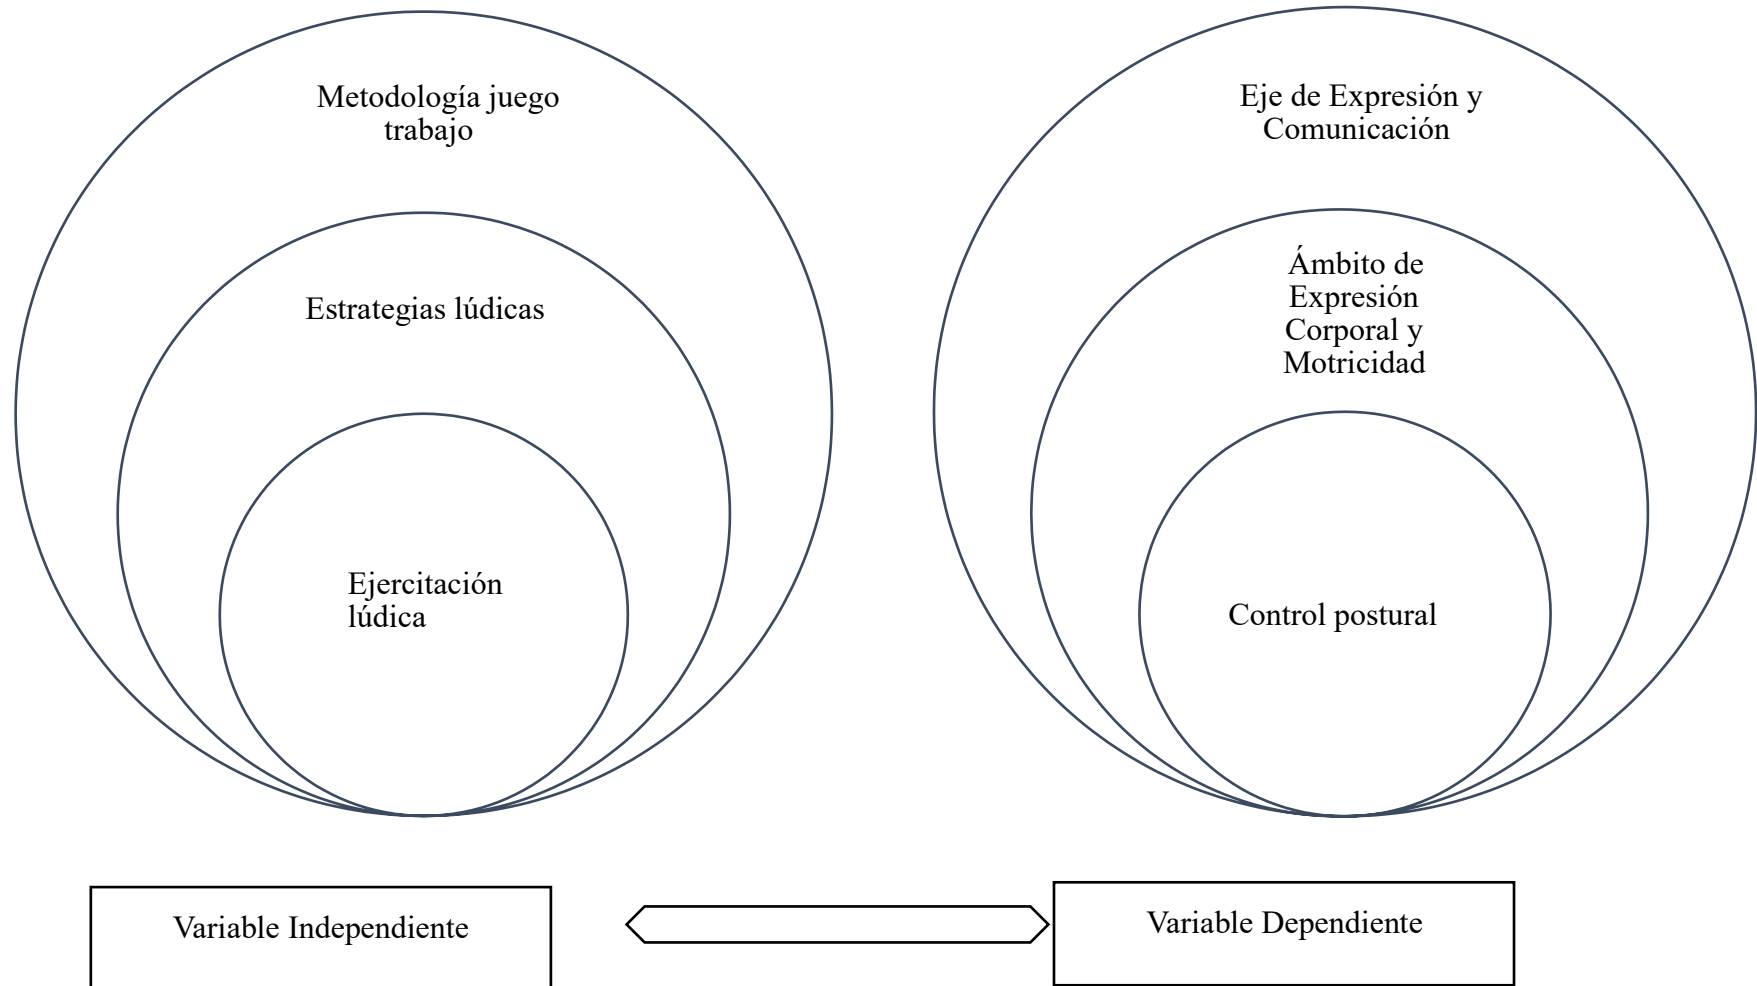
Metodología juego trabajo

Estrategias lúdicas

Ejercitación lúdica

Eje de Expresión y Comunicación

Ámbito de Expresión Corporal y Motricidad

Control postural

Variable Independiente

Variable Dependiente